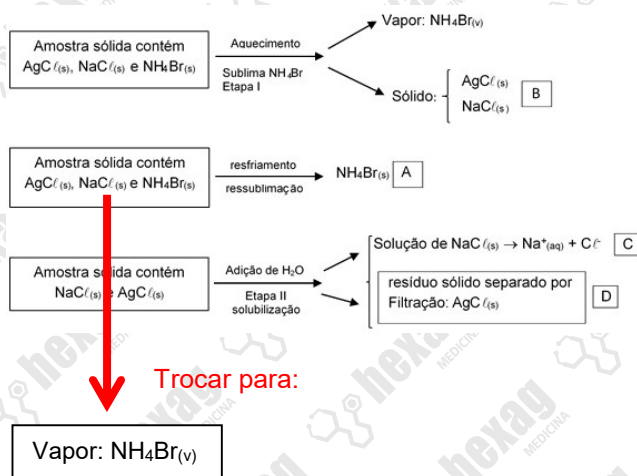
Amostra sólida contém $AgC\ell_{(s)}$, $NaC\ell_{(s)}$ e $NH_4Br_{(s)}$

Aquecimento

Sublima $NH_4Br$
Etapa I

Vapor: $NH_4Br_{(v)}$

Sólido: $AgC\ell_{(s)}$ $NaC\ell_{(s)}$ B

Amostra sólida contém $AgC\ell_{(s)}$, $NaC\ell_{(s)}$ e $NH_4Br_{(s)}$

resfriamento

ressublimação

$NH_4Br_{(s)}$ A

Amostra sólida contém $NaC\ell_{(s)}$ e $AgC\ell_{(s)}$

Adição de $H_2O$

Etapa II
solubilização

Solução de $NaC\ell_{(s)} \rightarrow Na^+_{(aq)} + C\ell^-$ C

resíduo sólido separado por Filtração: $AgC\ell_{(s)}$ D

Trocar para:

Vapor: $NH_4Br_{(v)}$

hexag MEDICINA